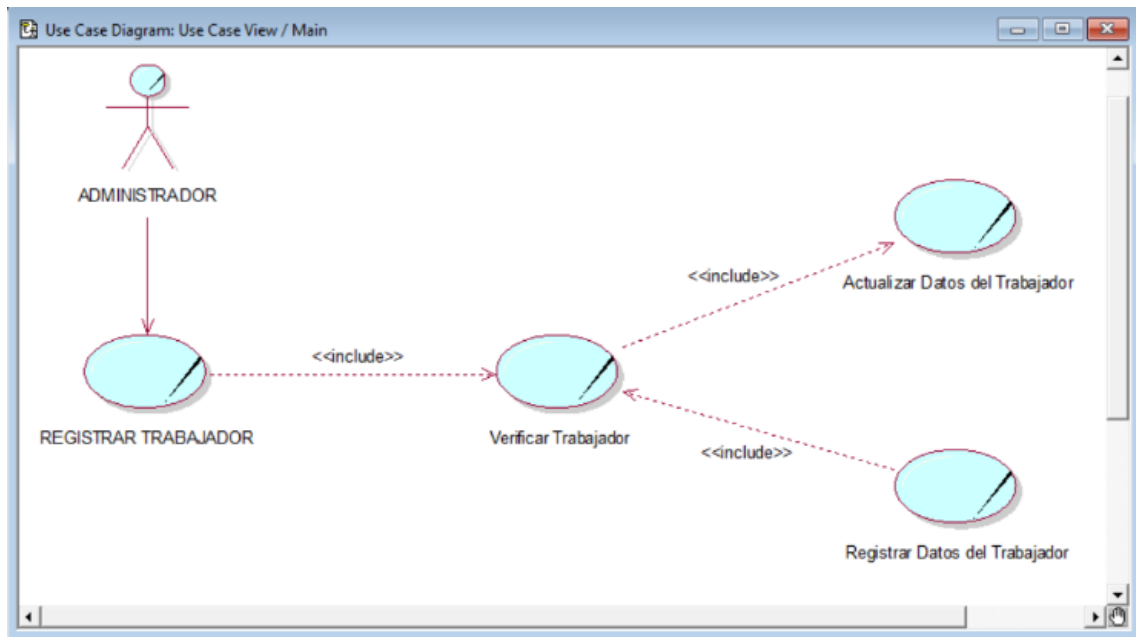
Use Case Diagram: Use Case View / Main

ADMINISTRADOR

REGISTRAR TRABAJADOR

<<include>>

Verificar Trabajador

<<include>>

Actualizar Datos del Trabajador

<<include>>

Registrar Datos del Trabajador